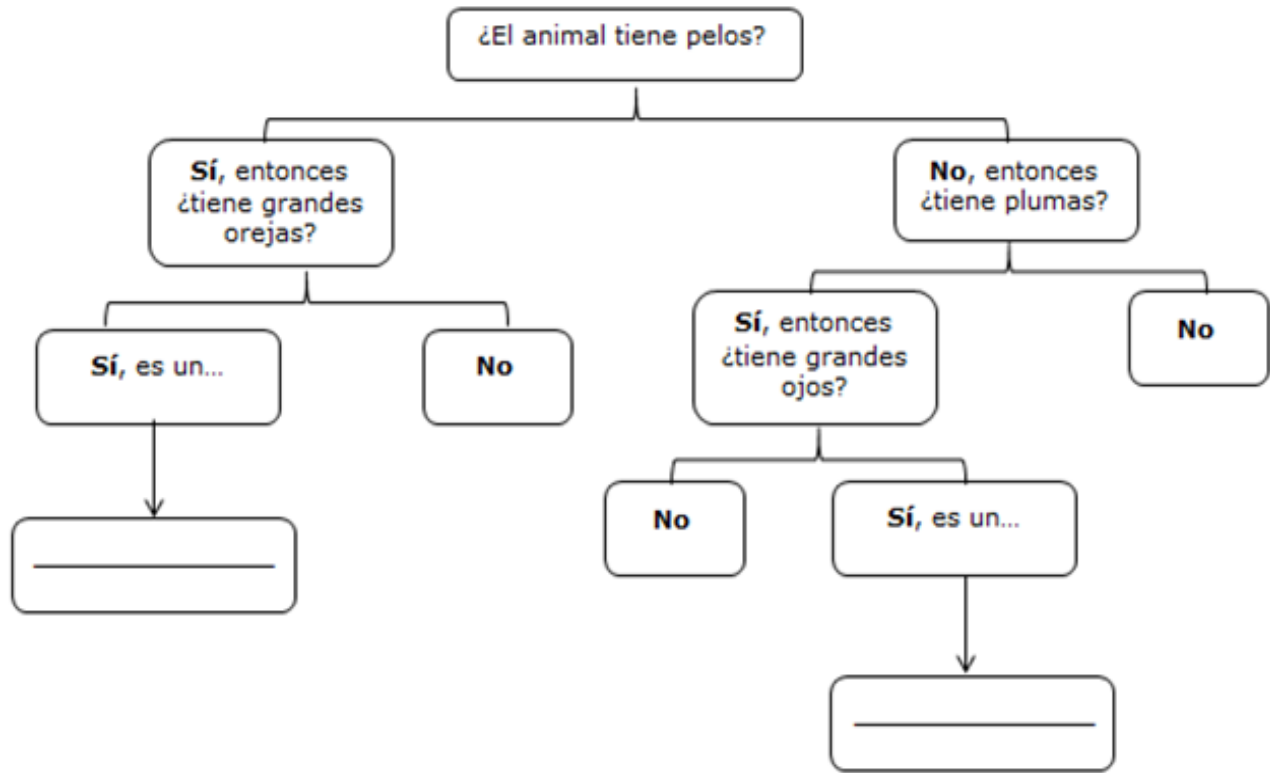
¿El animal tiene pelos?

**Sí**, entonces ¿tiene grandes orejas?

**No**, entonces ¿tiene plumas?

**Sí**, es un…

**No**

**Sí**, entonces ¿tiene grandes ojos?

**No**

______________

**No**

**Sí**, es un…

______________